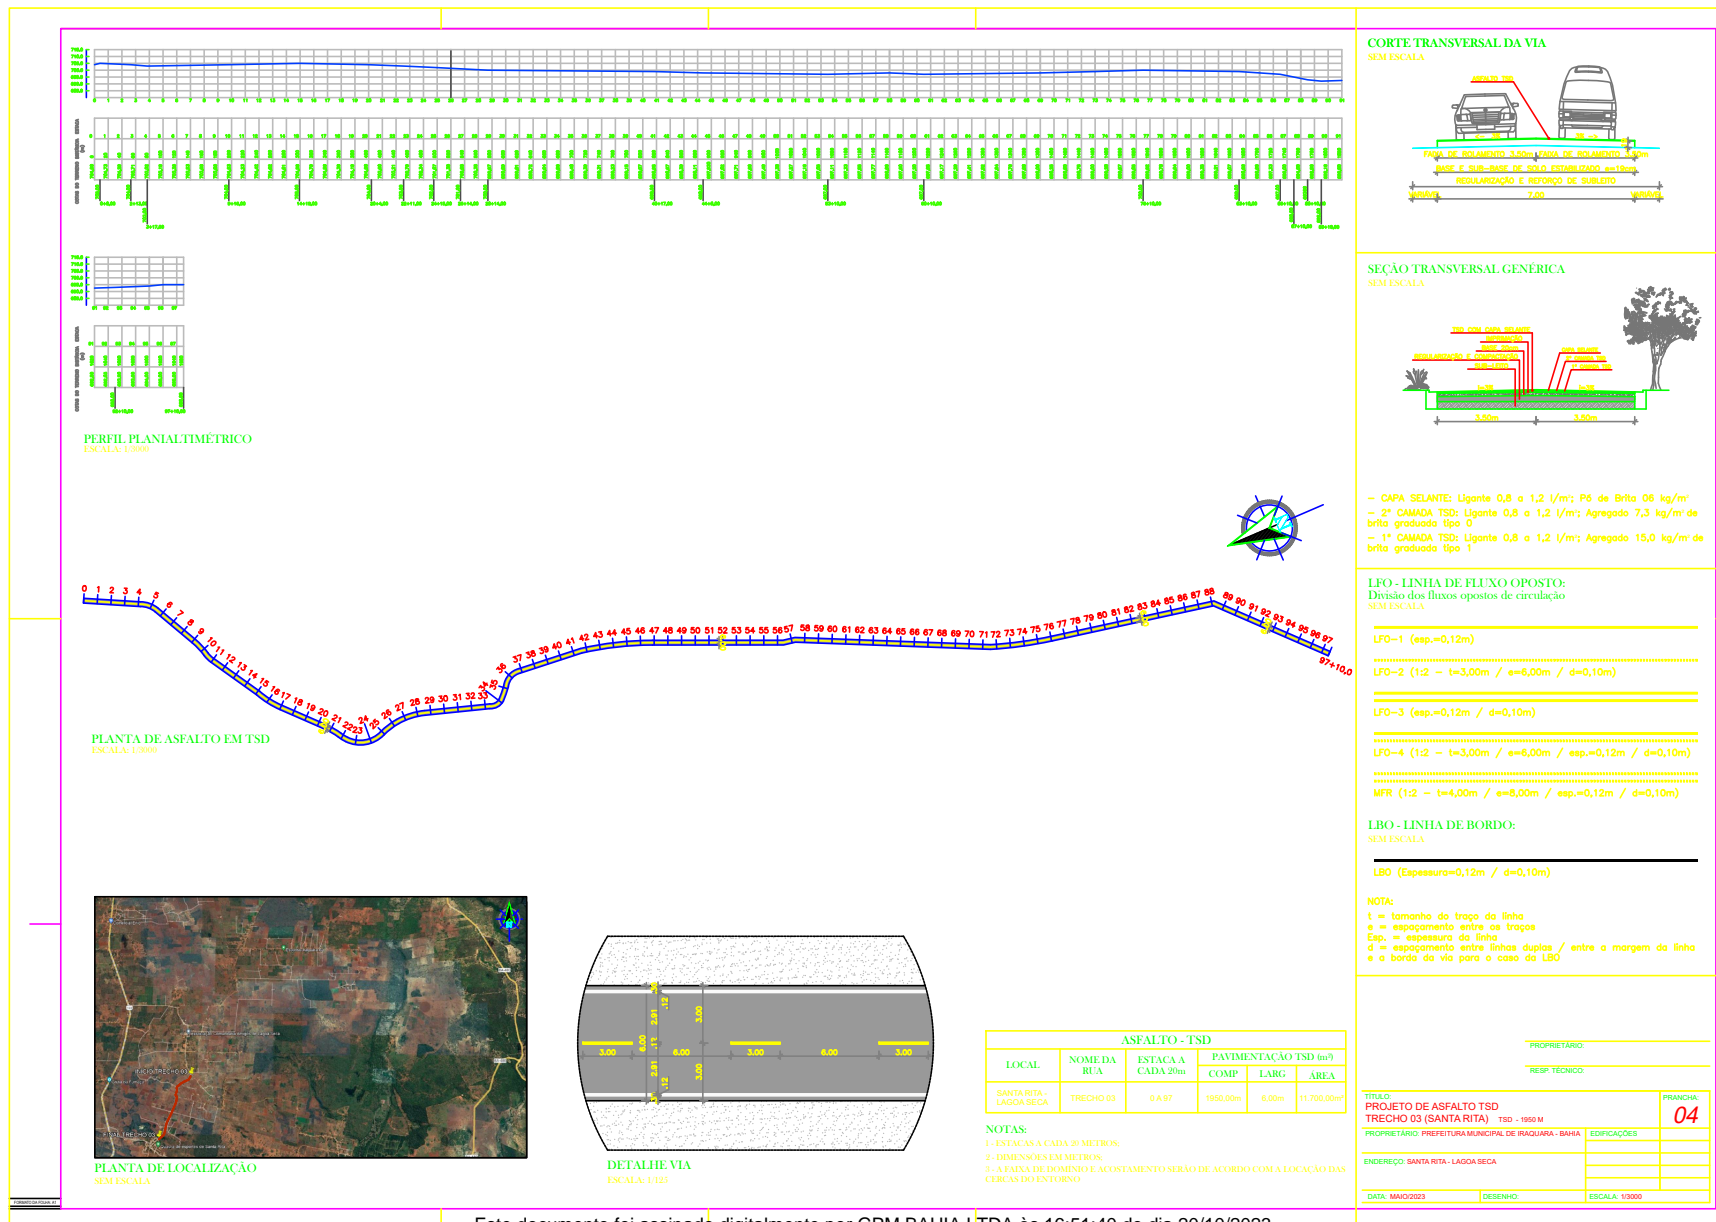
CORTE TRANSVERSAL DA VIA
SEM ESCALA

SEÇÃO TRANSVERSAL GENÉRICA
SEM ESCALA

– CAPA SELANTE: Ligante 0,8 a 1,2 l/m²; Pó de Brita 06 kg/m²
– 2ª CAMADA TSD: Ligante 0,8 a 1,2 l/m²; Agregado 7,3 kg/m² de brita graduada tipo 0
– 1ª CAMADA TSD: Ligante 0,8 a 1,2 l/m²; Agregado 15,0 kg/m² de brita graduada tipo 1

LFO - LINHA DE FLUXO OPOSTO:
Divisão dos fluxos opostos de circulação
SEM ESCALA

LFO-1 (esp.=0,12m)

LFO-2 (1:2 – t=3,00m / e=6,00m / d=0,10m)

LFO-3 (esp.=0,12m / d=0,10m)

LFO-4 (1:2 – t=3,00m / e=6,00m / esp.=0,12m / d=0,10m)

MFR (1:2 – t=4,00m / e=8,00m / esp.=0,12m / d=0,10m)

LBO - LINHA DE BORDO:
SEM ESCALA

LBO (Espessura=0,12m / d=0,10m)

NOTA:
t = tamanho do traço da linha
e = espaçamento entre os traços
Esp. = espessura da linha
d = espaçamento entre linhas duplas / entre a margem da linha e a borda da via para o caso da LBO

PERFIL PLANIALTIMÉTRICO
ESCALA: 1/3000

0 1 2 3 4 5 6 7 8 9 10 11 12 13 14 15 16 17 18 19 20 21 22 23 24 25 26 27 28 29 30 31 32 33 34 35 36 37 38 39 40 41 42 43 44 45 46 47 48 49 50 51 52 53 54 55 56 57 58 59 60 61 62 63 64 65 66 67 68 69 70 71 72 73 74 75 76 77 78 79 80 81 82 83 84 85 86 87 88 89 90 91 92 93 94 95 96 97 97+10,0

PLANTA DE ASFALTO EM TSD
ESCALA: 1/3000

PLANTA DE LOCALIZAÇÃO
SEM ESCALA

3.00 6.00 6.00 3.00 6.00 3.00 2.91 .12 .12 2.91 3.00 3.00

DETALHE VIA
ESCALA: 1/125

| LOCAL | NOME DA RUA | ESTACA A CADA 20m | COMP | LARG | ÁREA |
|---|---|---|---|---|---|
| | | | ASFALTO - TSD / PAVIMENTAÇÃO TSD (m²) | | |
| SANTA RITA - LAGOA SECA | TRECHO 03 | 0 A 97 | 1950,00m | 6,00m | 11.700,00m² |

NOTAS:
1 - ESTACAS A CADA 20 METROS
2 - DIMENSÕES EM METROS
3 - A FAIXA DE DOMÍNIO E ACOSTAMENTO SERÃO DE ACORDO COM A LOCAÇÃO DAS CERCAS DO ENTORNO

PROPRIETÁRIO:
RESP. TÉCNICO:
TÍTULO:
PROJETO DE ASFALTO TSD
TRECHO 03 (SANTA RITA) TSD - 1950 M
PRANCHA:
04
PROPRIETÁRIO: PREFEITURA MUNICIPAL DE IRAQUARA - BAHIA
EDIFICAÇÕES
ENDEREÇO: SANTA RITA - LAGOA SECA
DATA: MAIO/2023
DESENHO:
ESCALA: 1/3000

Este documento foi assinado digitalmente por CRM BAHIA LTDA às 16:51:40 do dia 30/10/2023